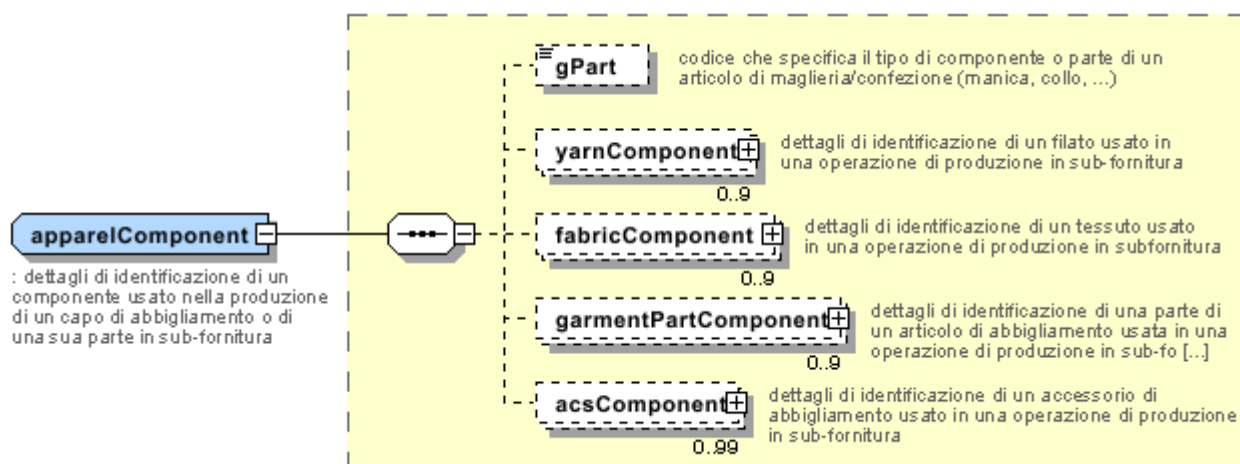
apparelComponent

: dettagli di identificazione di un componente usato nella produzione di un capo di abbigliamento o di una sua parte in sub-fornitura

gPart

codice che specifica il tipo di componente o parte di un articolo di maglieria/confezione (manica, collo, ...)

yarnComponent

0..9

dettagli di identificazione di un filato usato in una operazione di produzione in sub-fornitura

fabricComponent

0..9

dettagli di identificazione di un tessuto usato in una operazione di produzione in subfornitura

garmentPartComponent

0..9

dettagli di identificazione di una parte di un articolo di abbigliamento usata in una operazione di produzione in sub-fo [...]

acsComponent

0..99

dettagli di identificazione di un accessorio di abbigliamento usato in una operazione di produzione in sub-fornitura